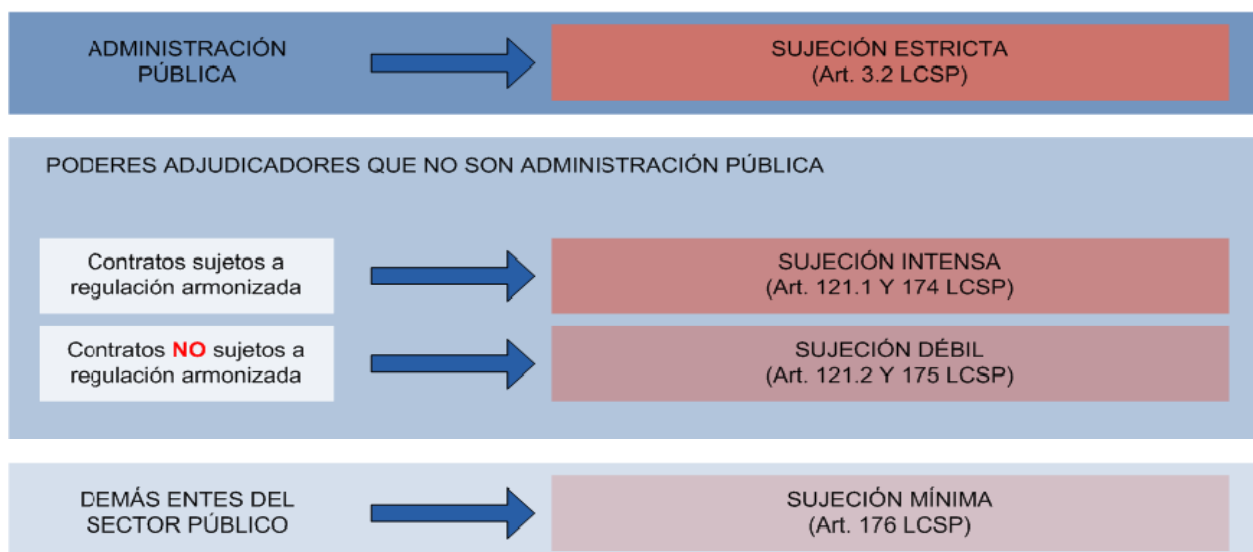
ADMINISTRACIÓN PÚBLICA

SUJECIÓN ESTRICTA
(Art. 3.2 LCSP)

PODERES ADJUDICADORES QUE NO SON ADMINISTRACIÓN PÚBLICA

Contratos sujetos a regulación armonizada

SUJECIÓN INTENSA
(Art. 121.1 Y 174 LCSP)

Contratos NO sujetos a regulación armonizada

SUJECIÓN DÉBIL
(Art. 121.2 Y 175 LCSP)

DEMÁS ENTES DEL SECTOR PÚBLICO

SUJECIÓN MÍNIMA
(Art. 176 LCSP)